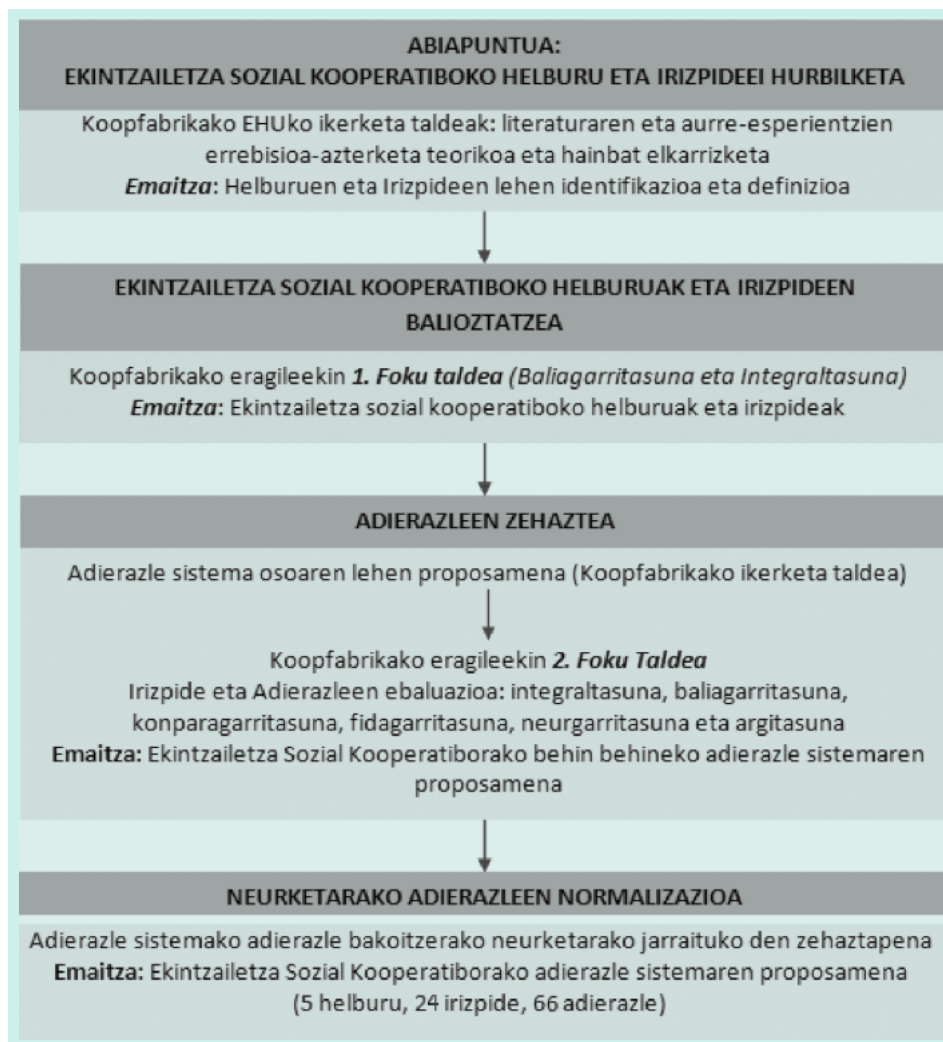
ABIAPUNTUA:
EKINTZAILETZA SOZIAL KOOPERATIBOKO HELBURU ETA IRIZPIDEEI HURBILKETA

Koopfabrikako EHUko ikerketa taldeak: literaturaren eta aurre-esperientzien errebisioa-azterketa teorikoa eta hainbat elkarrizketa
Emaitza: Helburuen eta Irizpideen lehen identifikazioa eta definizioa

EKINTZAILETZA SOZIAL KOOPERATIBOKO HELBURUAK ETA IRIZPIDEEN BALIOZTATZEA

Koopfabrikako eragileekin 1. Foku taldea (Baliagarritasuna eta Integraltasuna)
Emaitza: Ekintzailetza sozial kooperatiboko helburuak eta irizpideak

ADIERAZLEEN ZEHAZTEA

Adierazle sistema osoaren lehen proposamena (Koopfabrikako ikerketa taldea)

Koopfabrikako eragileekin 2. Foku Taldea
Irizpide eta Adierazleen ebaluazioa: integraltasuna, baliagarritasuna, konparagarritasuna, fidagarritasuna, neurgarritasuna eta argitasuna
Emaitza: Ekintzailetza Sozial Kooperatiborako behin behineko adierazle sistemaren proposamena

NEURKETARAKO ADIERAZLEEN NORMALIZAZIOA

Adierazle sistemako adierazle bakoitzerako neurketarako jarraituko den zehaztapena
Emaitza: Ekintzailetza Sozial Kooperatiborako adierazle sistemaren proposamena (5 helburu, 24 irizpide, 66 adierazle)